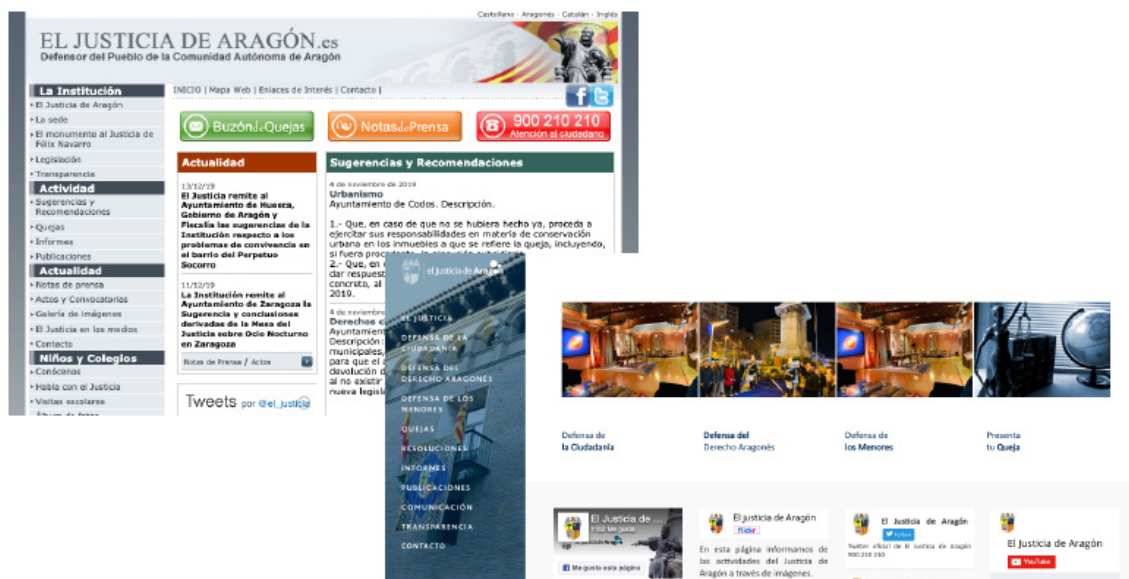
Castellano · Aragonés · Catalán · Inglés

EL JUSTICIA DE ARAGÓN.es
Defensor del Pueblo de la Comunidad Autónoma de Aragón

La Institución
El Justicia de Aragón
La sede
El monumento al Justicia de Fèlix Navarro
Legislación
Transparencia
Actividad
Sugerencias y Recomendaciones
Quejas
Informes
Publicaciones
Actualidad
Notas de prensa
Actos y Convocatorias
Galería de imágenes
El Justicia en los medios
Contacto
Niños y Colegios
Conócenos
Habla con el Justicia
Visitas escolares
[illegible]

INICIO | Mapa Web | Enlaces de Interés | Contacto |

BuzóndeQuejas
NotasdePrensa
900 210 210 Atención al ciudadano

Actualidad
13/12/19
El Justicia remite al Ayuntamiento de Huesca, Gobierno de Aragón y Fiscalía las sugerencias de la Institución respecto a los problemas de convivencia en el barrio del Perpetuo Socorro
11/12/19
La Institución remite al Ayuntamiento de Zaragoza la Sugerencia y conclusiones derivadas de la Mesa del Justicia sobre Ocio Nocturno en Zaragoza
Notas de Prensa / Actos

Tweets por @el_justicia

Sugerencias y Recomendaciones
4 de noviembre de 2019
Urbanismo
Ayuntamiento de Codos. Descripción.
1.- Que, en caso de que no se hubiera hecho ya, proceda a ejercitar sus responsabilidades en materia de conservación urbana en los inmuebles a que se refiere la queja, incluyendo, si fuera proced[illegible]
2.- Que, en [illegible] dar respuest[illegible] concreto, al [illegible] 2019.
4 de noviemb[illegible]
Derechos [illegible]
Ayuntament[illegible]
Descripción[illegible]
municipales,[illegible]
para que el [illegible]
devolución d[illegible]
al no existir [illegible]
nueva legisl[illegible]

el Justicia de Aragón
EL JUSTICIA
DEFENSA DE LA CIUDADANÍA
DEFENSA DEL DERECHO ARAGONÉS
DEFENSA DE LOS MENORES
QUEJAS
RESOLUCIONES
INFORMES
PUBLICACIONES
COMUNICACIÓN
TRANSPARENCIA
CONTACTO

Defensa de la Ciudadanía
Defensa del Derecho Aragonés
Defensa de los Menores
Presenta tu Queja

El Justicia de ...
Me gusta esta página

El justicia de Aragón
flickr
En esta página informamos de las actividades del Justicia de Aragón a través de imágenes.

El Justicia de Aragón
Follow
Twitter oficial de El Justicia de Aragón 900 210 210

El Justicia de Aragón
YouTube